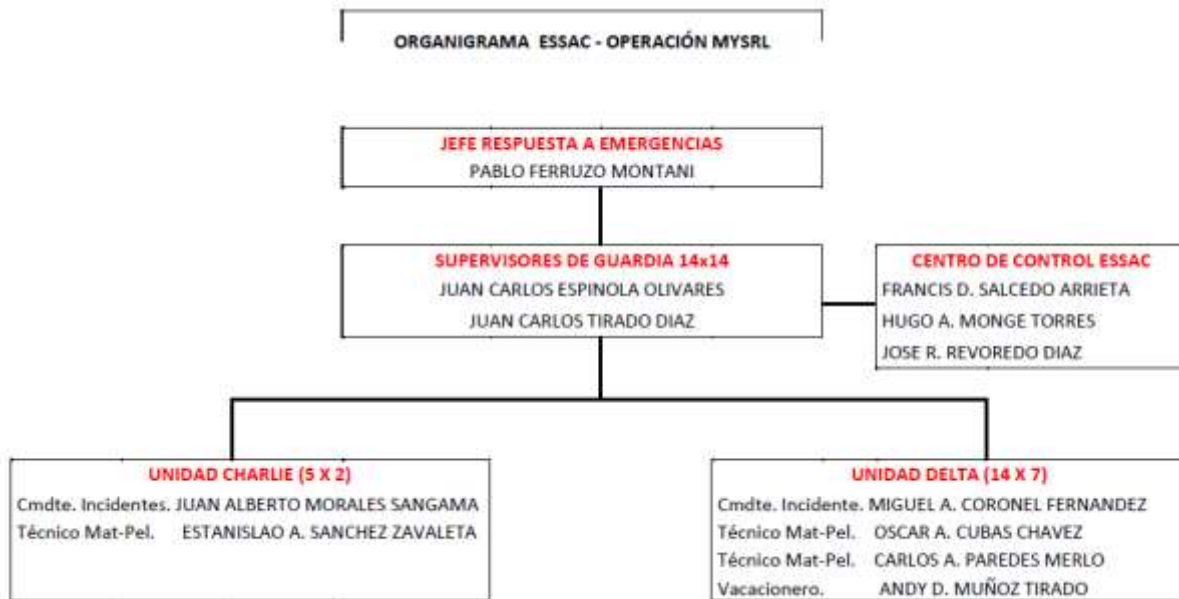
ORGANIGRAMA ESSAC - OPERACIÓN MYSRL

JEFE RESPUESTA A EMERGENCIAS
PABLO FERRUZO MONTANI

SUPERVISORES DE GUARDIA 14x14
JUAN CARLOS ESPINOLA OLIVARES
JUAN CARLOS TIRADO DIAZ

CENTRO DE CONTROL ESSAC
FRANCIS D. SALCEDO ARRIETA
HUGO A. MONGE TORRES
JOSE R. REVOREDO DIAZ

UNIDAD CHARLIE (5 X 2)
Cmdte. Incidentes. JUAN ALBERTO MORALES SANGAMA
Técnico Mat-Pel. ESTANISLAO A. SANCHEZ ZAVALETA

UNIDAD DELTA (14 X 7)
Cmdte. Incidente. MIGUEL A. CORONEL FERNANDEZ
Técnico Mat-Pel. OSCAR A. CUBAS CHAVEZ
Técnico Mat-Pel. CARLOS A. PAREDES MERLO
Vacacionero. ANDY D. MUÑOZ TIRADO